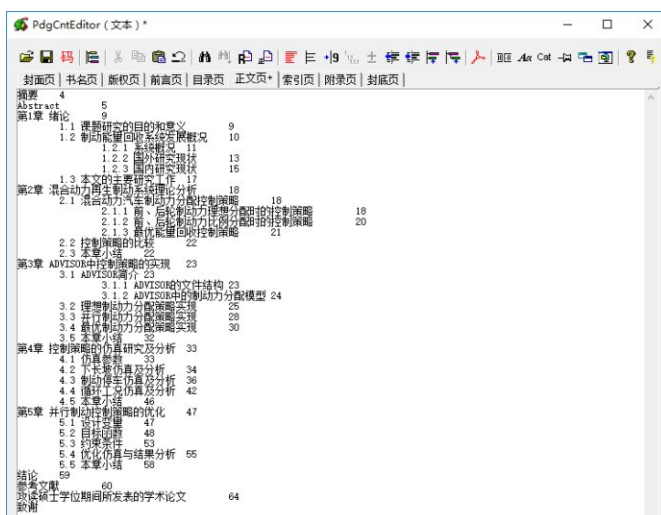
PdgCntEditor (文本) *

封面页 | 书名页 | 版权页 | 前言页 | 目录页 | 正文页* | 索引页 | 附录页 | 封底页 |

摘要 4
Abstract 5
第1章 绪论 9
1.1 课题研究的目的和意义 9
1.2 制动能量回收系统发展概况 10
1.2.1 系统概况 11
1.2.2 国外研究现状 13
1.2.3 国内研究现状 15
1.3 本文的主要研究工作 17
第2章 混合动力再生制动系统理论分析 18
2.1 混合动力汽车制动力分配控制策略 18
2.1.1 前、后轮制动力理想分配控制策略 18
2.1.2 前、后轮制动力比例分配控制策略 20
2.1.3 最优能量回收控制策略 21
2.2 控制策略的比较 22
2.3 本章小结 22
第3章 ADVISOR中控制策略的实现 23
3.1 ADVISOR简介 23
3.1.1 ADVISOR的文件结构 23
3.1.2 ADVISOR中的制动力分配模型 24
3.2 理想制动力分配策略实现 25
3.3 并行制动力分配策略实现 28
3.4 最优制动力分配策略实现 30
3.5 本章小结 32
第4章 控制策略的仿真研究及分析 33
4.1 仿真参数 33
4.2 下长坡仿真及分析 34
4.3 制动停车仿真及分析 36
4.4 循环工况仿真及分析 42
4.5 本章小结 46
第5章 并行制动控制策略的优化 47
5.1 设计变量 47
5.2 目标函数 48
5.3 约束条件 53
5.4 优化仿真与结果分析 55
5.5 本章小结 58
结论 59
参考文献 60
攻读硕士学位期间所发表的学术论文 64
致谢